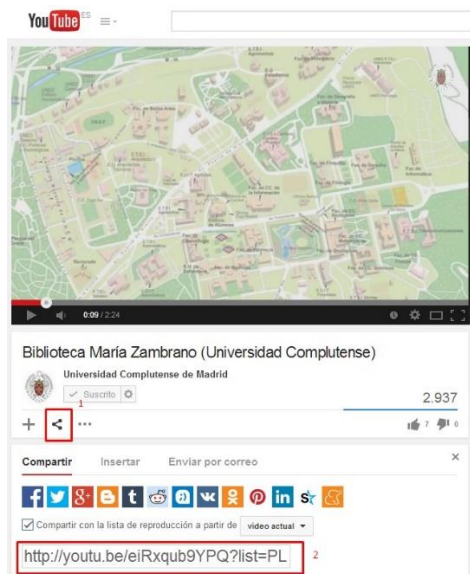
YouTube ES

0:09 / 2:24

Biblioteca María Zambrano (Universidad Complutense)

Universidad Complutense de Madrid

Suscrito

2.937

1

7 0

Compartir Insertar Enviar por correo

×

Compartir con la lista de reproducción a partir de video actual

http://youtu.be/eiRxqub9YPQ?list=PL

2